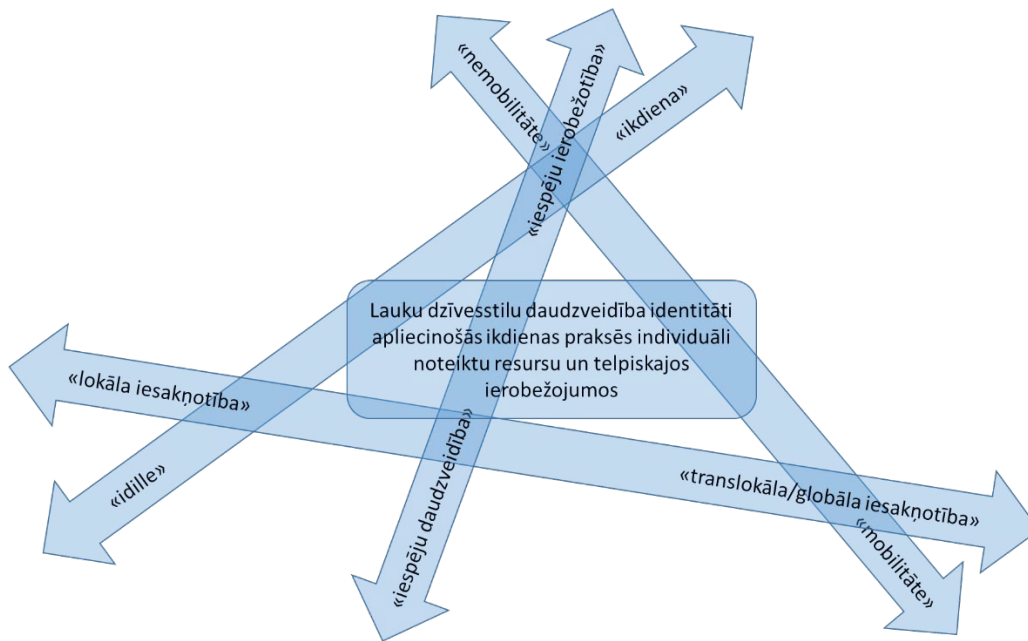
«nemobilitāte»

«iespēju ierobežotība»

«ikdiena»

Lauku dzīvesstilu daudzveidība identitāti apliecinošās ikdienas praksēs individuāli noteiktu resursu un telpiskajos ierobežojumos

«lokāla iesakņotība»

«idille»

«iespēju daudzveidība»

«translokāla/globāla iesakņotība»

«mobilitāte»